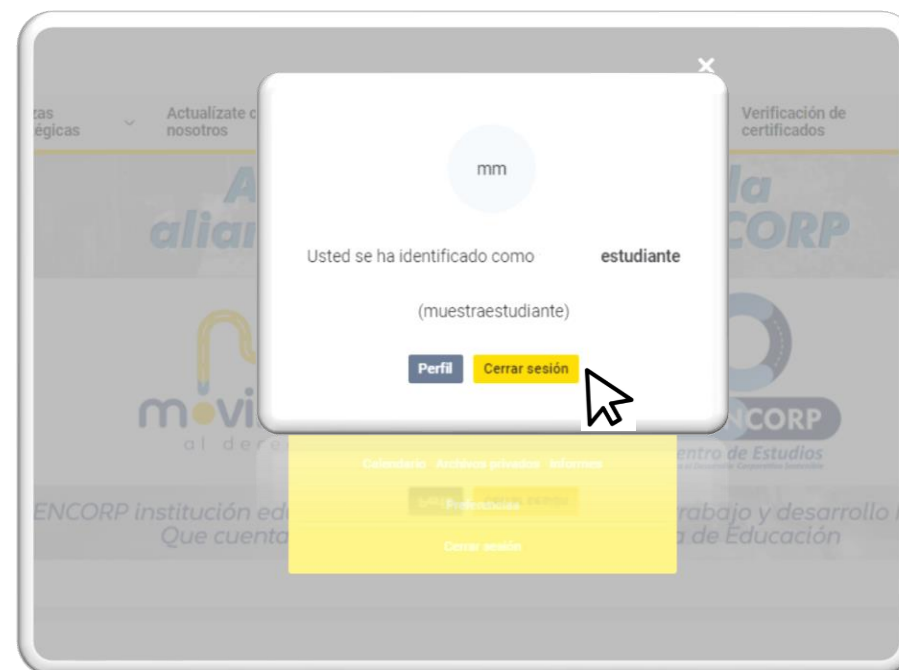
×

tas
égicas

Actualízate c
nosotros

Verificación de
certificados

A
alian

la
CORP

mm

Usted se ha identificado como estudiante

(muestraestudiante)

Perfil Cerrar sesión

mov
al dere

NCORP
entro de Estudios

Calendario Archivos privados Informes

Preferencias

Cerrar sesión

ENCORP institución ed
Que cuenta

rabajo y desarrollo
a de Educación